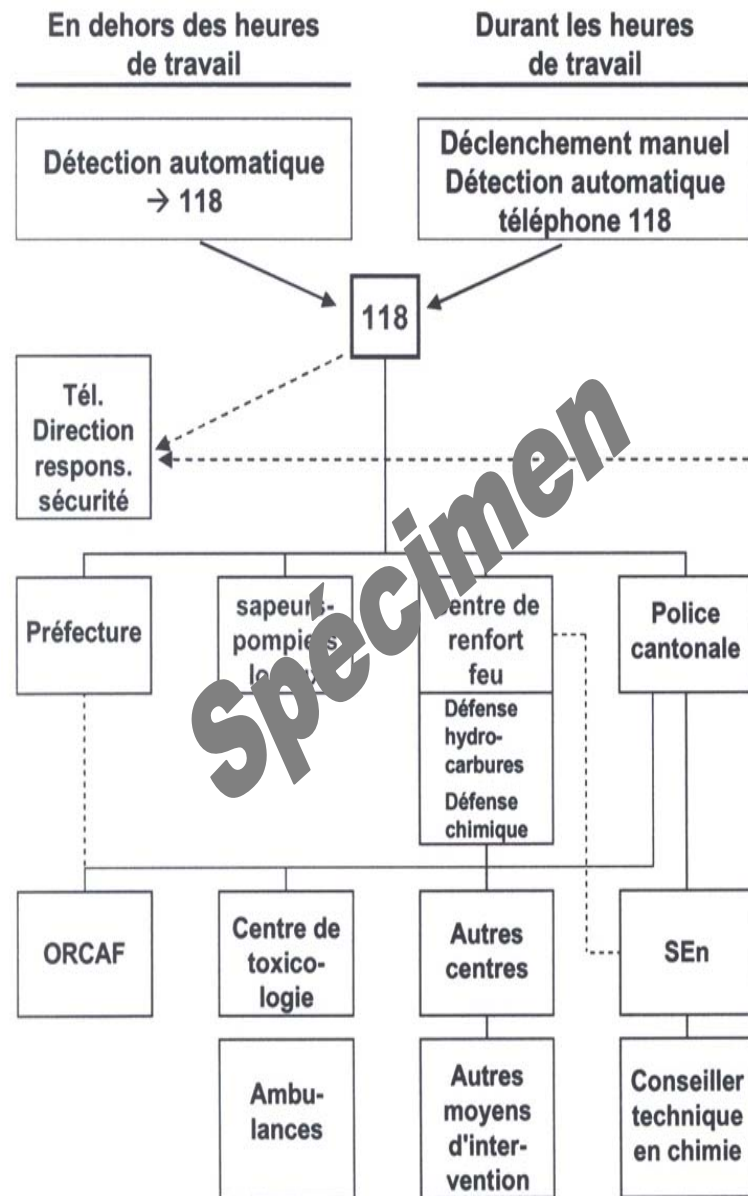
En dehors des heures de travail

Durant les heures de travail

Détection automatique → 118

Déclenchement manuel
Détection automatique
téléphone 118

118

Tél. Direction respons. sécurité

Préfecture

sapeurs-pompiers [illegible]

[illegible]entre de renfort feu

Défense hydrocarbures

Défense chimique

Police cantonale

Spécimen

ORCAF

Centre de toxicologie

Autres centres

SEn

Ambulances

Autres moyens d'intervention

Conseiller technique en chimie